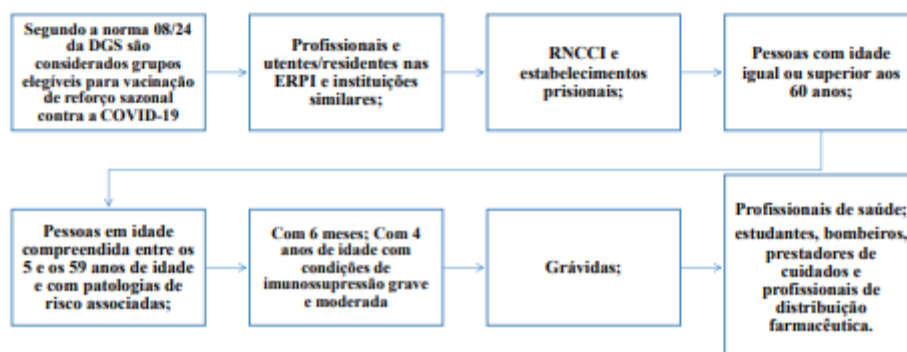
Segundo a norma 08/24 da DGS são considerados grupos elegíveis para vacinação de reforço sazonal contra a COVID-19

Profissionais e utentes/residentes nas ERPI e instituições similares;

RNCCI e estabelecimentos prisionais;

Pessoas com idade igual ou superior aos 60 anos;

Pessoas em idade compreendida entre os 5 e os 59 anos de idade e com patologias de risco associadas;

Com 6 meses; Com 4 anos de idade com condições de imunossupressão grave e moderada

Grávidas;

Profissionais de saúde; estudantes, bombeiros, prestadores de cuidados e profissionais de distribuição farmacêutica.